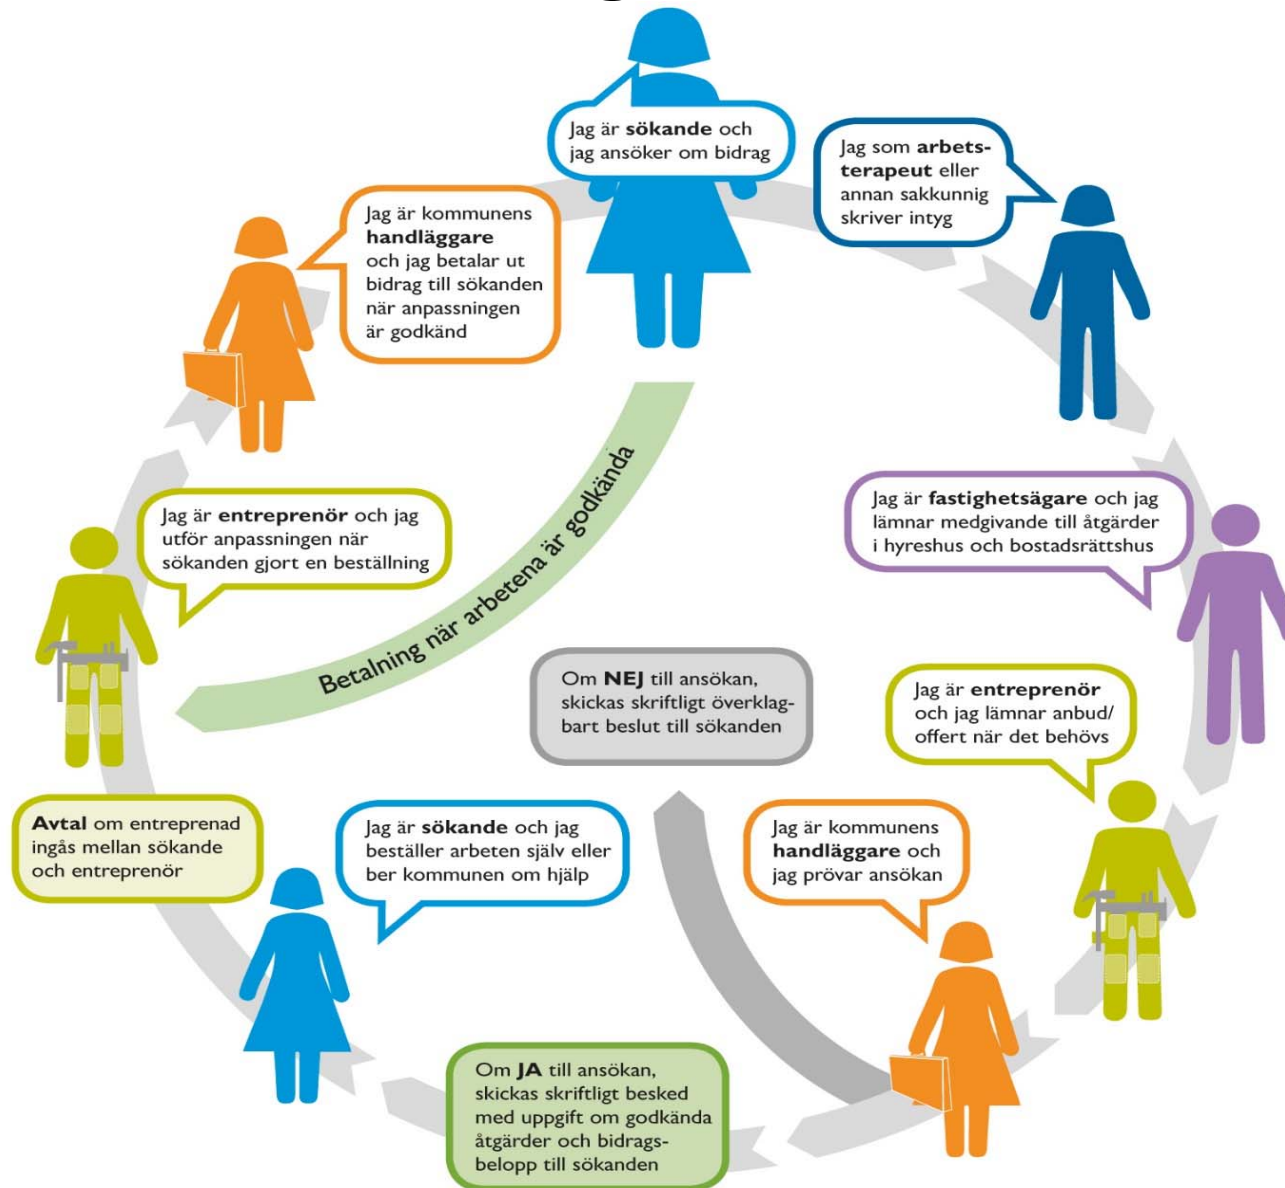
Jag är **sökande** och jag ansöker om bidrag

Jag som **arbetsterapeut** eller annan sakkunnig skriver intyg

Jag är kommunens **handläggare** och jag betalar ut bidrag till sökanden när anpassningen är godkänd

Jag är **fastighetsägare** och jag lämnar medgivande till åtgärder i hyreshus och bostadsrättshus

Jag är **entreprenör** och jag utför anpassningen när sökanden gjort en beställning

Betalning när arbetena är godkända

Om **NEJ** till ansökan, skickas skriftligt överklagbart beslut till sökanden

Jag är **entreprenör** och jag lämnar anbud/ offert när det behövs

**Avtal** om entreprenad ingås mellan sökande och entreprenör

Jag är **sökande** och jag beställer arbeten själv eller ber kommunen om hjälp

Jag är kommunens **handläggare** och jag prövar ansökan

Om **JA** till ansökan, skickas skriftligt besked med uppgift om godkända åtgärder och bidragsbelopp till sökanden